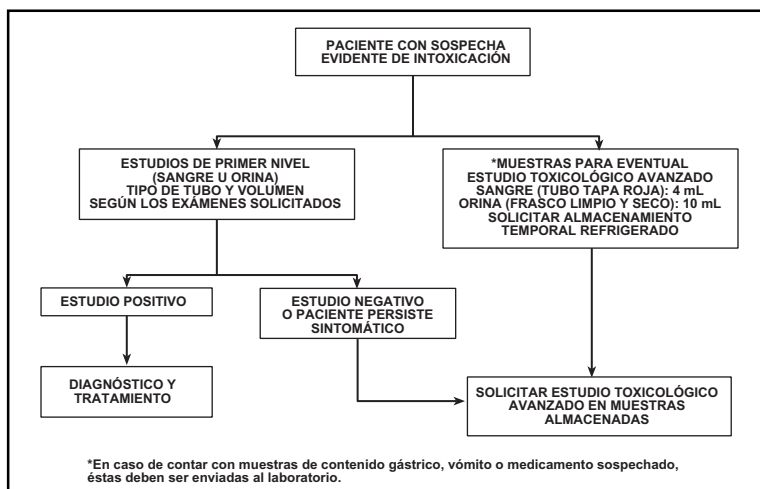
PACIENTE CON SOSPECHA EVIDENTE DE INTOXICACIÓN

ESTUDIOS DE PRIMER NIVEL (SANGRE U ORINA) TIPO DE TUBO Y VOLUMEN SEGÚN LOS EXÁMENES SOLICITADOS

*MUESTRAS PARA EVENTUAL ESTUDIO TOXICOLÓGICO AVANZADO SANGRE (TUBO TAPA ROJA): 4 mL ORINA (FRASCO LIMPIO Y SECO): 10 mL SOLICITAR ALMACENAMIENTO TEMPORAL REFRIGERADO

ESTUDIO POSITIVO

ESTUDIO NEGATIVO O PACIENTE PERSISTE SINTOMÁTICO

DIAGNÓSTICO Y TRATAMIENTO

SOLICITAR ESTUDIO TOXICOLÓGICO AVANZADO EN MUESTRAS ALMACENADAS

*En caso de contar con muestras de contenido gástrico, vómito o medicamento sospechado, éstas deben ser enviadas al laboratorio.